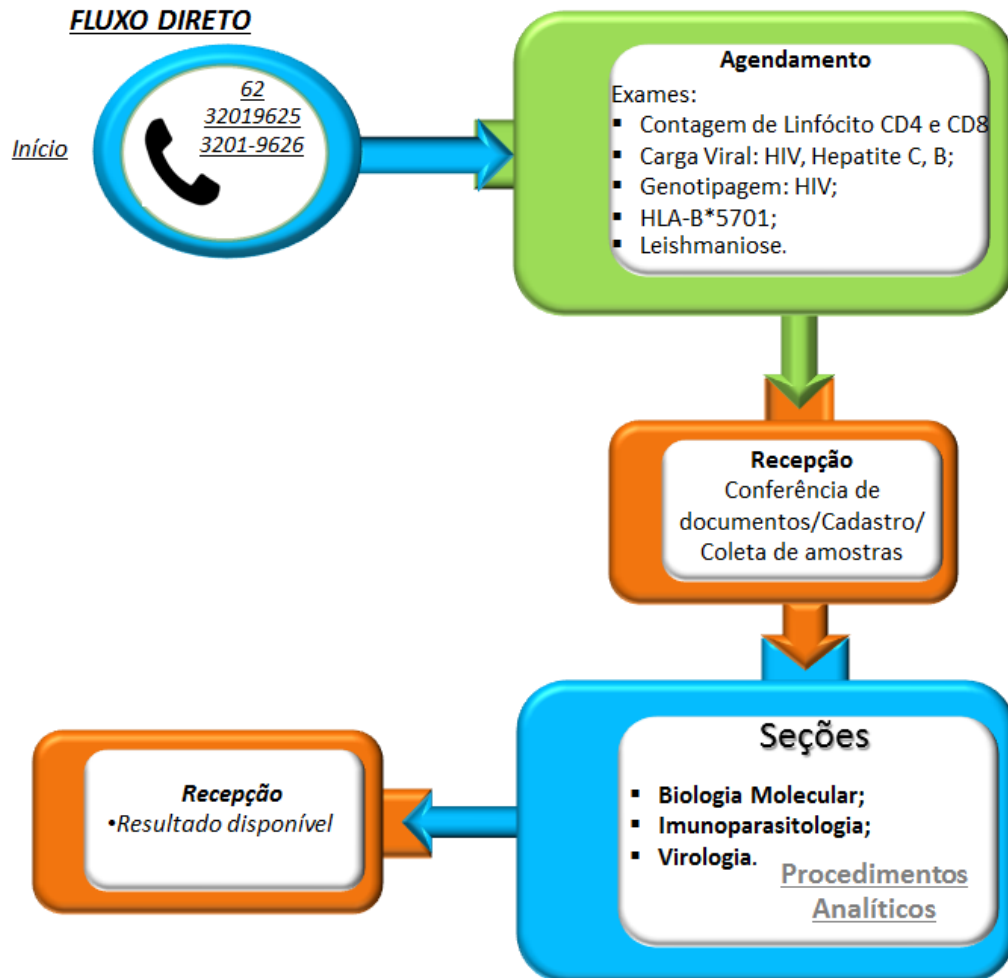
FLUXO DIRETO

Início

62
32019625
3201-9626

Agendamento
Exames:
- Contagem de Linfócito CD4 e CD8
- Carga Viral: HIV, Hepatite C, B;
- Genotipagem: HIV;
- HLA-B*5701;
- Leishmaniose.

Recepção
Conferência de documentos/Cadastro/ Coleta de amostras

Seções
- Biologia Molecular;
- Imunoparasitologia;
- Virologia.

Procedimentos Analíticos

Recepção
•Resultado disponível